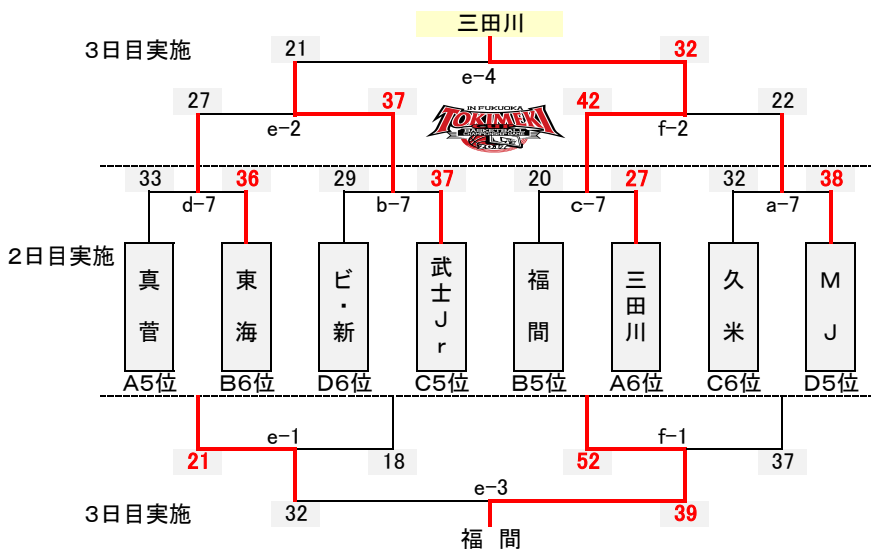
三田川

3日目実施

21 32

e−4

27 37 42 22

e−2 f−2

IN FUKUOKA TOKIMEKI BASKETBALL

33 36 29 37 20 27 32 38

d−7 b−7 c−7 a−7

2日目実施

| 真菅 | 東海 | ビ・新 | 武士Jr | 福間 | 三田川 | 久米 | MJ |
|---|---|---|---|---|---|---|---|
| A5位 | B6位 | D6位 | C5位 | B5位 | A6位 | C6位 | D5位 |

e−1 f−1

21 18 52 37

e−3

3日目実施

32 39

福 間